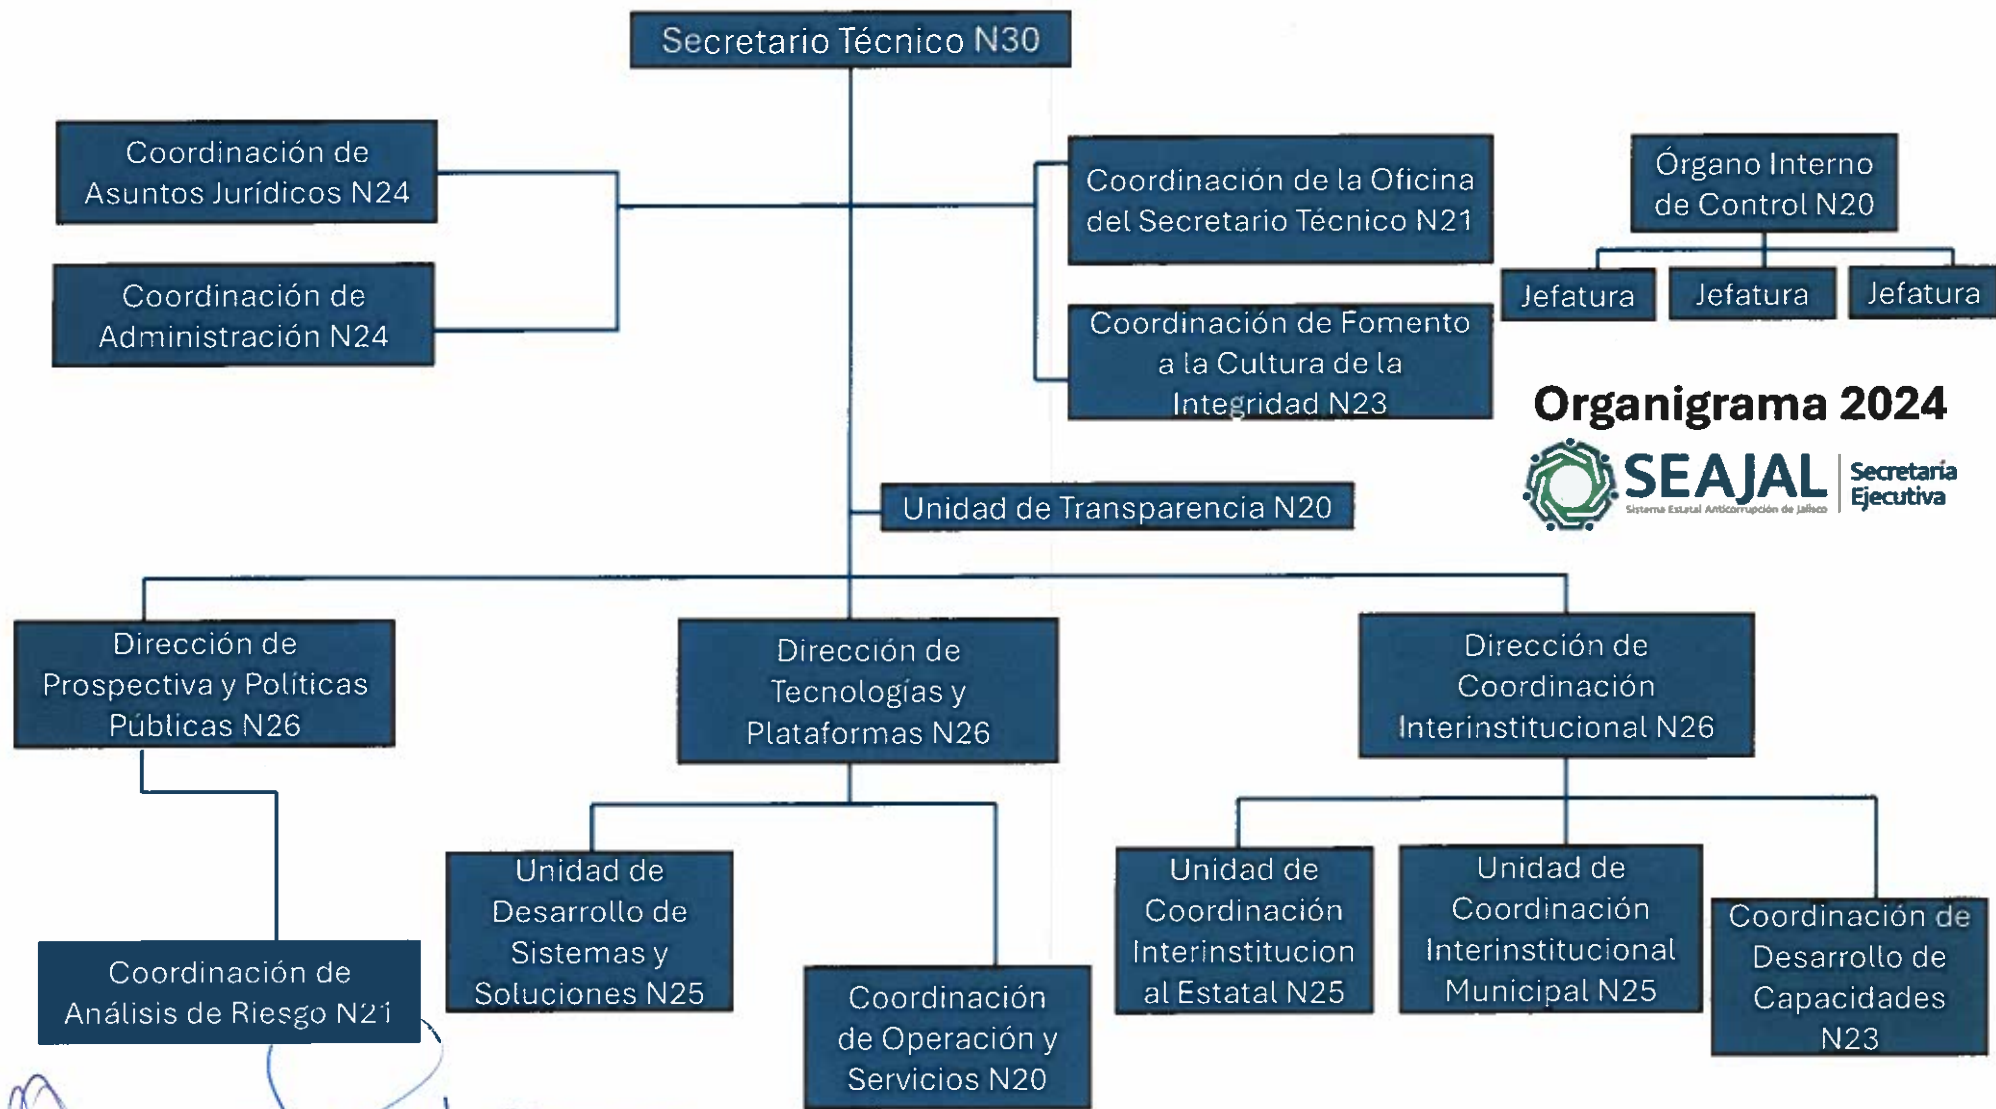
Secretario Técnico N30

Coordinación de Asuntos Jurídicos N24

Coordinación de Administración N24

Coordinación de la Oficina del Secretario Técnico N21

Coordinación de Fomento a la Cultura de la Integridad N23

Órgano Interno de Control N20

Jefatura

Jefatura

Jefatura

Organigrama 2024

SEAJAL
Sistema Estatal Anticorrupción de Jalisco
Secretaría Ejecutiva

Unidad de Transparencia N20

Dirección de Prospectiva y Políticas Públicas N26

Dirección de Tecnologías y Plataformas N26

Dirección de Coordinación Interinstitucional N26

Coordinación de Análisis de Riesgo N21

Unidad de Desarrollo de Sistemas y Soluciones N25

Coordinación de Operación y Servicios N20

Unidad de Coordinación Interinstitucional Estatal N25

Unidad de Coordinación Interinstitucional Municipal N25

Coordinación de Desarrollo de Capacidades N23